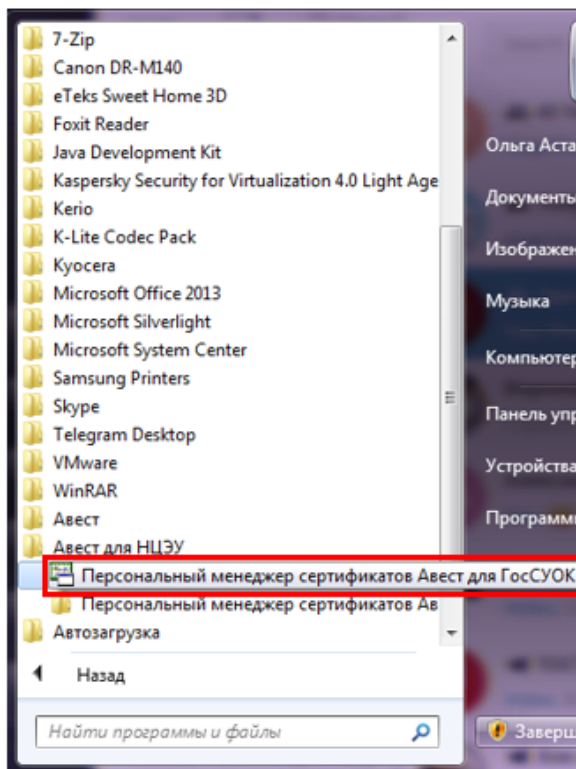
7-Zip
Canon DR-M140
eTeks Sweet Home 3D
Foxit Reader
Java Development Kit
Kaspersky Security for Virtualization 4.0 Light Age
Kerio
K-Lite Codec Pack
Kyocera
Microsoft Office 2013
Microsoft Silverlight
Microsoft System Center
Samsung Printers
Skype
Telegram Desktop
VMware
WinRAR
Авест
Авест для НЦЭУ
Персональный менеджер сертификатов Авест для ГосСУОК
Персональный менеджер сертификатов Ав
Автозагрузка

Назад

Найти программы и файлы

Ольга Аста
Документы
Изображен
Музыка
Компьютер
Панель упр
Устройства
Программ
Заверш